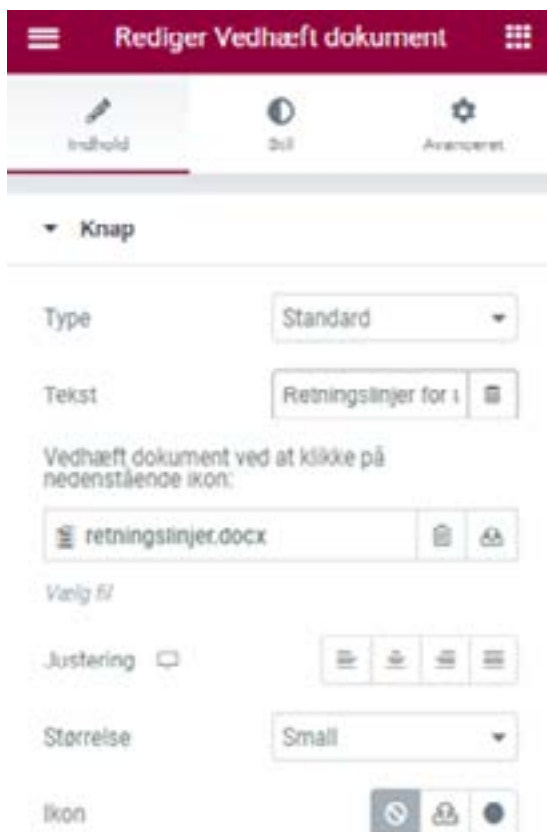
Rediger Vedhæft dokument

Indhold
Stil
Avanceret

Knap

Type
Standard

Tekst
Retningslinjer for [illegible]

Vedhæft dokument ved at klikke på nedenstående ikon:

retningslinjer.docx

Vælg fil

Justering

Størrelse
Small

Ikon